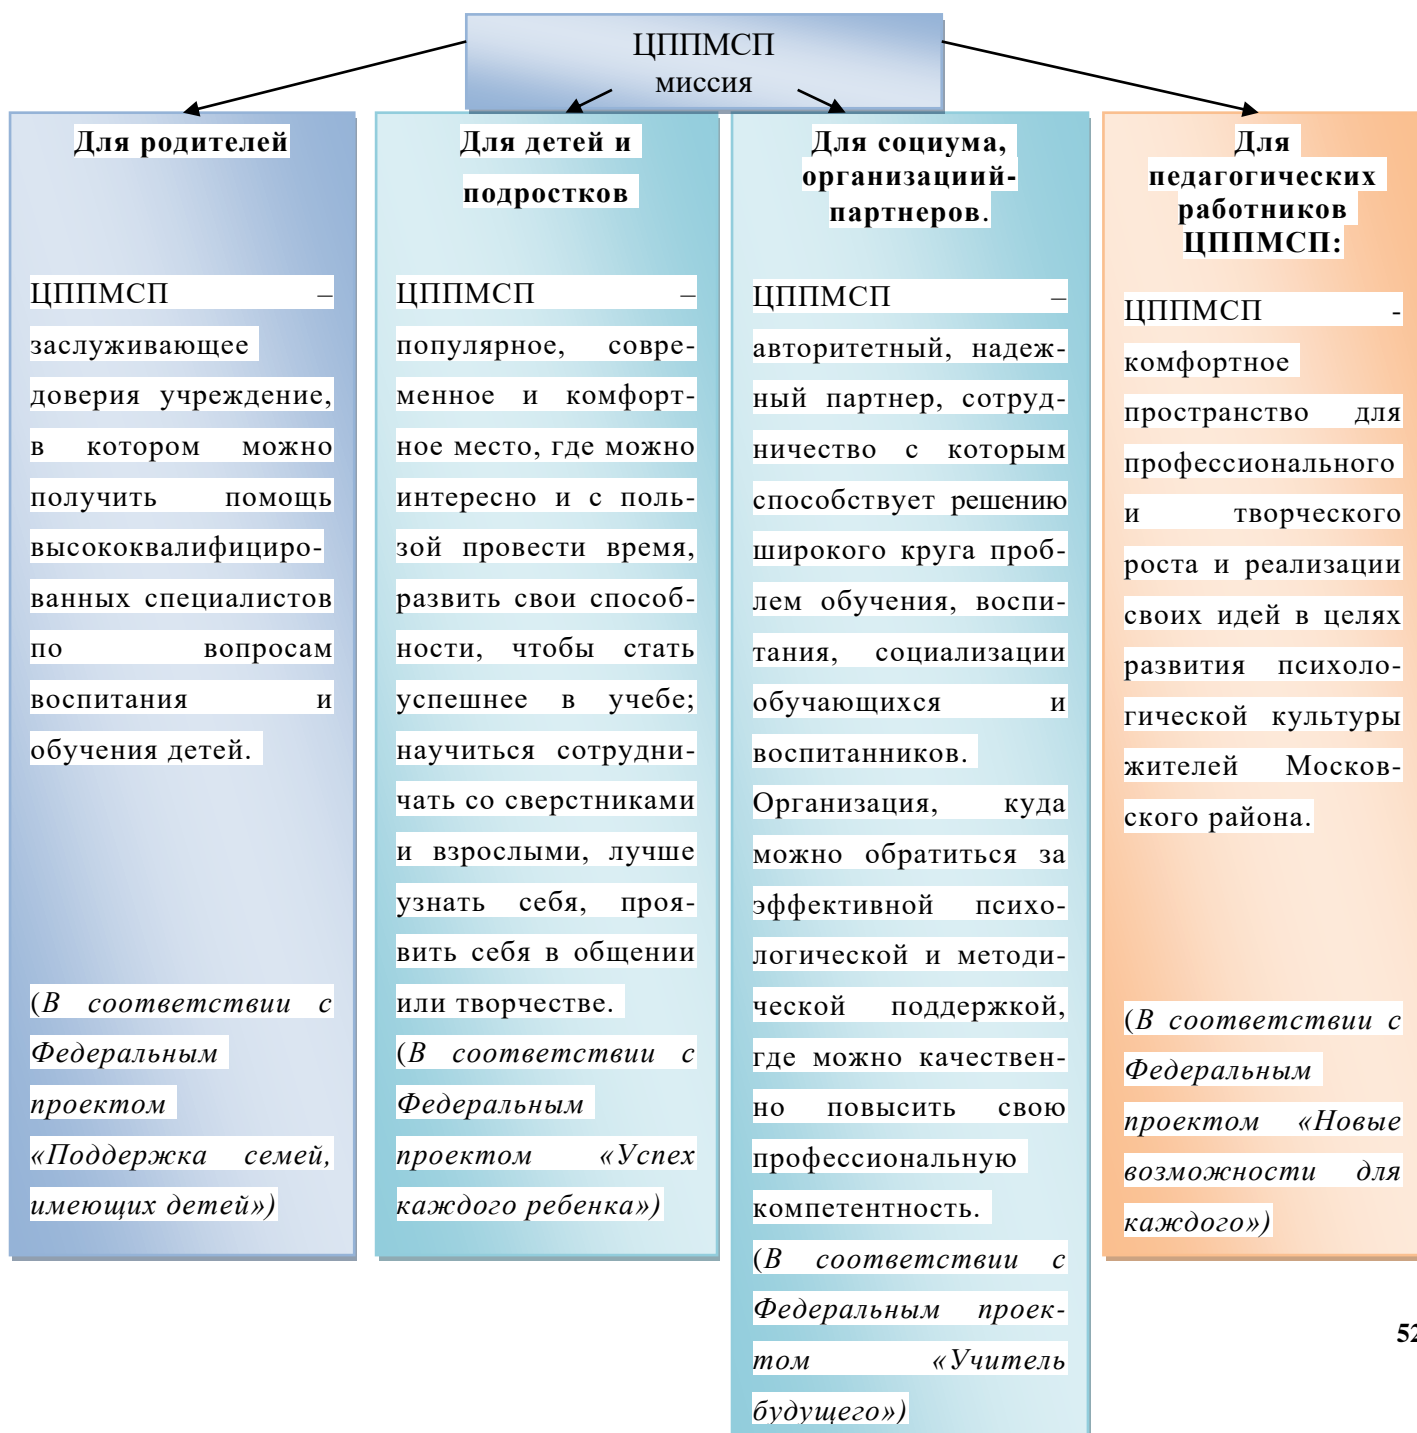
ЦППМСП
миссия

Для родителей

ЦППМСП – заслуживающее доверия учреждение, в котором можно получить помощь высококвалифицированных специалистов по вопросам воспитания и обучения детей.

(В соответствии с Федеральным проектом «Поддержка семей, имеющих детей»)

Для детей и подростков

ЦППМСП – популярное, современное и комфортное место, где можно интересно и с пользой провести время, развить свои способности, чтобы стать успешнее в учебе; научиться сотрудничать со сверстниками и взрослыми, лучше узнать себя, проявить себя в общении или творчестве.

(В соответствии с Федеральным проектом «Успех каждого ребенка»)

Для социума, организациий-партнеров.

ЦППМСП – авторитетный, надежный партнер, сотрудничество с которым способствует решению широкого круга проблем обучения, воспитания, социализации обучающихся и воспитанников.

Организация, куда можно обратиться за эффективной психологической и методической поддержкой, где можно качественно повысить свою профессиональную компетентность.

(В соответствии с Федеральным проектом «Учитель будущего»)

Для педагогических работников ЦППМСП:

ЦППМСП - комфортное пространство для профессионального и творческого роста и реализации своих идей в целях развития психологической культуры жителей Московского района.

(В соответствии с Федеральным проектом «Новые возможности для каждого»)

52